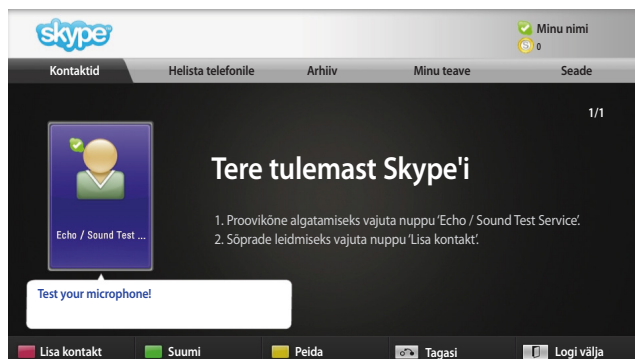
skype

Minu nimi
0

Kontaktid | Helista telefonile | Arhiiv | Minu teave | Seade

1/1

Echo / Sound Test ...

Test your microphone!

Tere tulemast Skype'i

1. Proovikõne algatamiseks vajuta nuppu 'Echo / Sound Test Service'.
2. Sõprade leidmiseks vajuta nuppu 'Lisa kontakt'.

Lisa kontakt | Suumi | Peida | Tagasi | Logi välja